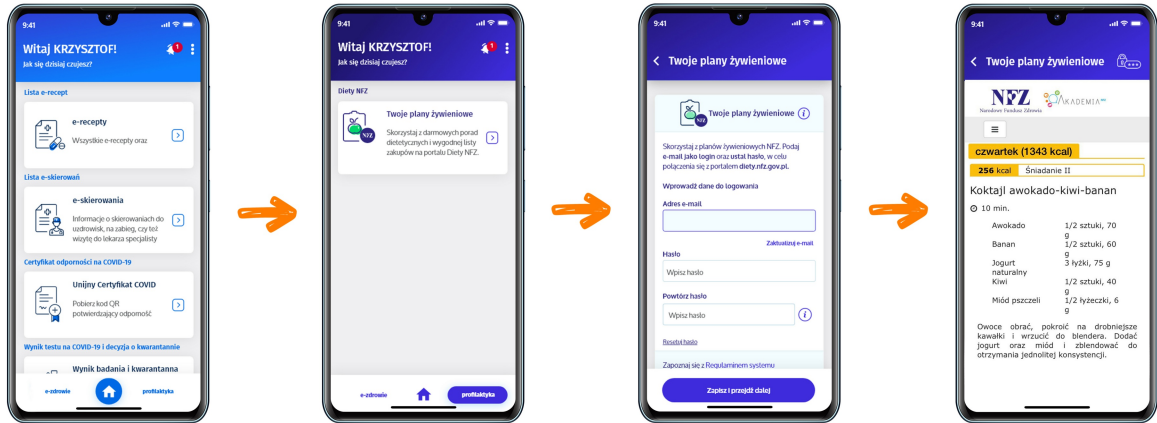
9:41

Witaj KRZYSZTOF!
Jak się dzisiaj czujesz?

1

Lista e-recept

e-recepty
Wszystkie e-recepty oraz

Lista e-skierowań

e-skierowania
Informacje o skierowaniach do uzdrowisk, na zabieg, czy też wizytę do lekarza specjalisty

Certyfikat odporności na COVID-19

Unijny Certyfikat COVID
Pobierz kod QR potwierdzający odpomość

Wynik testu na COVID-19 i decyzja o kwarantannie

Wynik badania i kwarantanna

e-zdrowie profilaktyka

9:41

Witaj KRZYSZTOF!
Jak się dzisiaj czujesz?

1

Diety NFZ

Twoje plany żywieniowe
Skorzystaj z darmowych porad dietetycznych i wygodnej listy zakupów na portalu Diety NFZ.

NFZ

e-zdrowie profilaktyka

9:41

Twoje plany żywieniowe

Twoje plany żywieniowe

NFZ

Skorzystaj z planów żywieniowych NFZ. Podaj e-mail jako login oraz ustal hasło, w celu połączenia się z portalem diety.nfz.gov.pl.

Wprowadź dane do logowania

Adres e-mail

Zaktualizuj e-mail

Hasło

Wpisz hasło

Powtórz hasło

Wpisz hasło

Resetuj hasło

Zapoznaj się z Regulaminem systemu

Zapisz i przejdź dalej

9:41

Twoje plany żywieniowe

NFZ
Narodowy Fundusz Zdrowia

AKADEMIA

czwartek (1343 kcal)

256 kcal Śniadanie II

Koktajl awokado-kiwi-banan

10 min.

| | |
|---|---|
| Awokado | 1/2 sztuki, 70 g |
| Banan | 1/2 sztuki, 60 g |
| Jogurt naturalny | 3 łyżki, 75 g |
| Kiwi | 1/2 sztuki, 40 g |
| Miód pszczeli | 1/2 łyżeczki, 6 g |

Owoce obrać, pokroić na drobniejsze kawałki i wrzucić do blendera. Dodać jogurt oraz miód i zblendować do otrzymania jednolitej konsystencji.